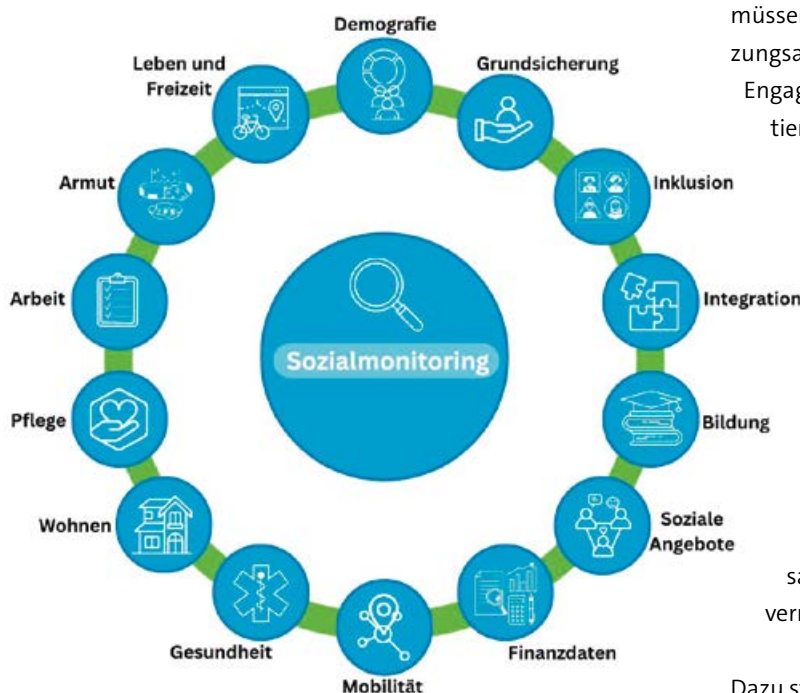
Demografie

Grundsicherung

Inklusion

Integration

Bildung

Soziale Angebote

Finanzdaten

Mobilität

Gesundheit

Wohnen

Pflege

Arbeit

Armut

Leben und Freizeit

Sozialmonitoring

müsse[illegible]
zungsa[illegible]
Engag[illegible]
tier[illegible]

sa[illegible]
verr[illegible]

Dazu s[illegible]